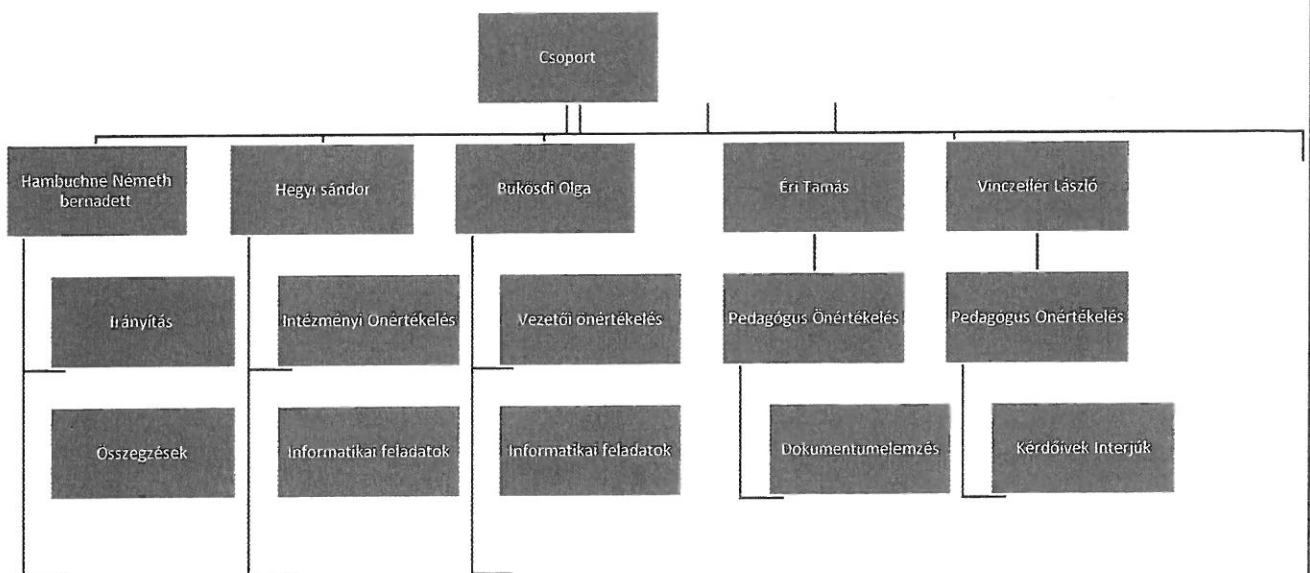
Csoport

Hambuchne Németh bernadett

Irányítás

Összegzések

Hegyi sándor

Intézményi Önértékelés

Informatikai feladatok

Bukosdi Olga

Vezetői önértékelés

Informatikai feladatok

Éri Tamás

Pedagógus Önértékelés

Dokumentumelemzés

Vinczeller László

Pedagógus Önértékelés

Kérdőívek Interjúk